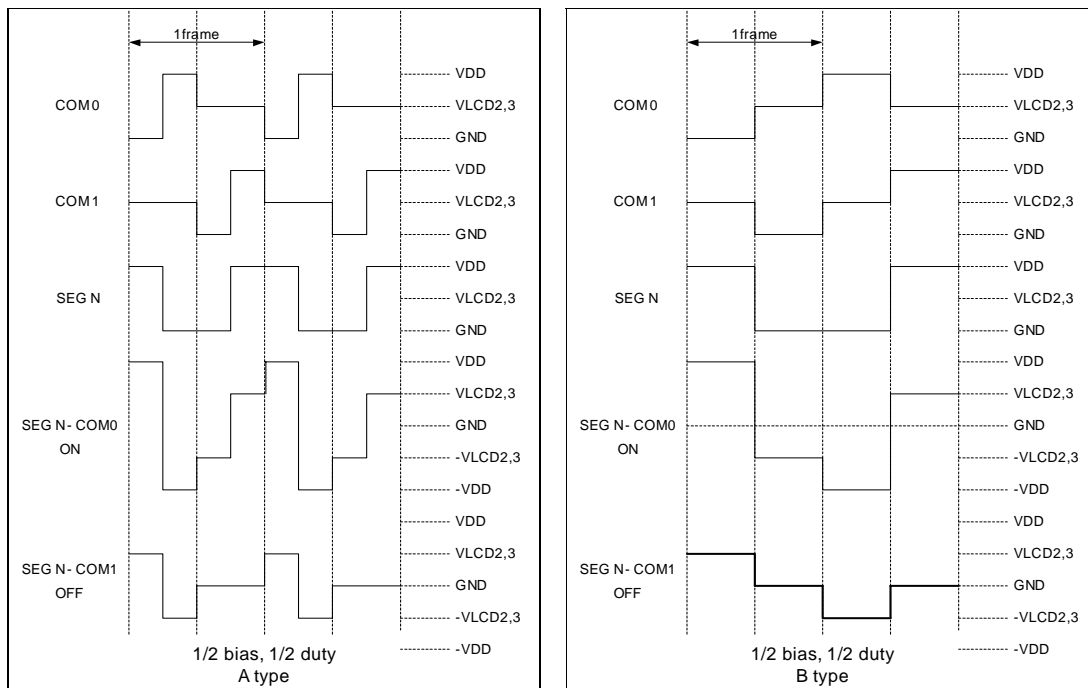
1frame

COM0
VDD
VLCD2,3
GND

COM1
VDD
VLCD2,3
GND

SEG N
VDD
VLCD2,3
GND

SEG N - COM0
ON
VDD
VLCD2,3
GND
-VLCD2,3
-VDD

SEG N - COM1
OFF
VDD
VLCD2,3
GND
-VLCD2,3
-VDD

1/2 bias, 1/2 duty
A type

1frame

COM0
VDD
VLCD2,3
GND

COM1
VDD
VLCD2,3
GND

SEG N
VDD
VLCD2,3
GND

SEG N - COM0
ON
VDD
VLCD2,3
GND
-VLCD2,3
-VDD

SEG N - COM1
OFF
VDD
VLCD2,3
GND
-VLCD2,3
-VDD

1/2 bias, 1/2 duty
B type